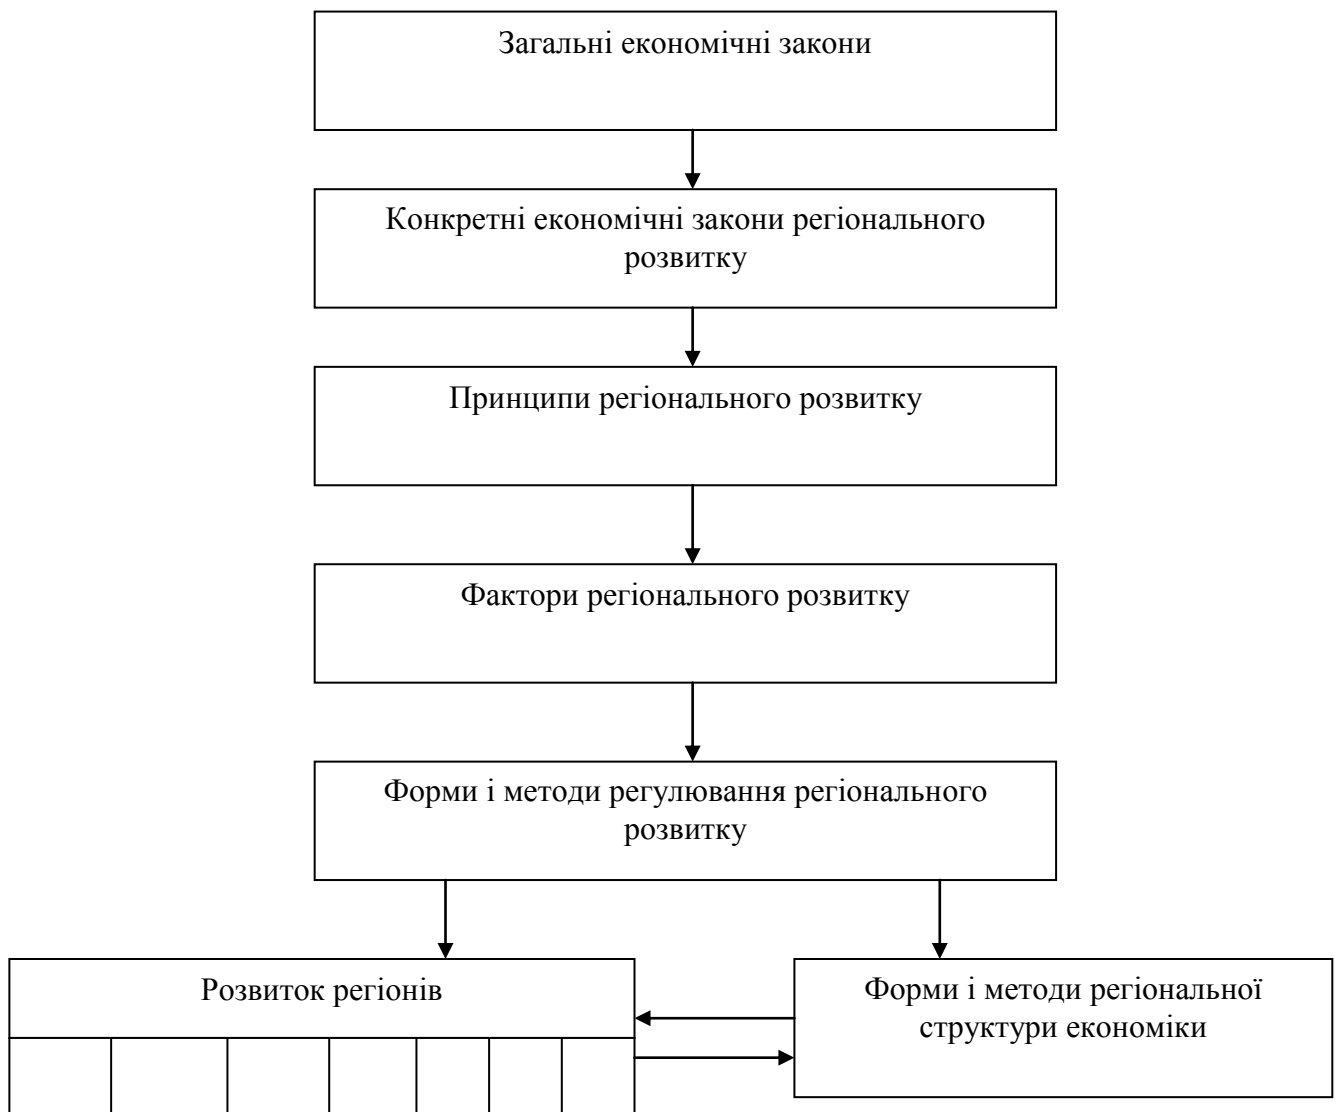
Загальні економічні закони

Конкретні економічні закони регіонального розвитку

Принципи регіонального розвитку

Фактори регіонального розвитку

Форми і методи регулювання регіонального розвитку

Розвиток регіонів

Форми і методи регіональної структури економіки